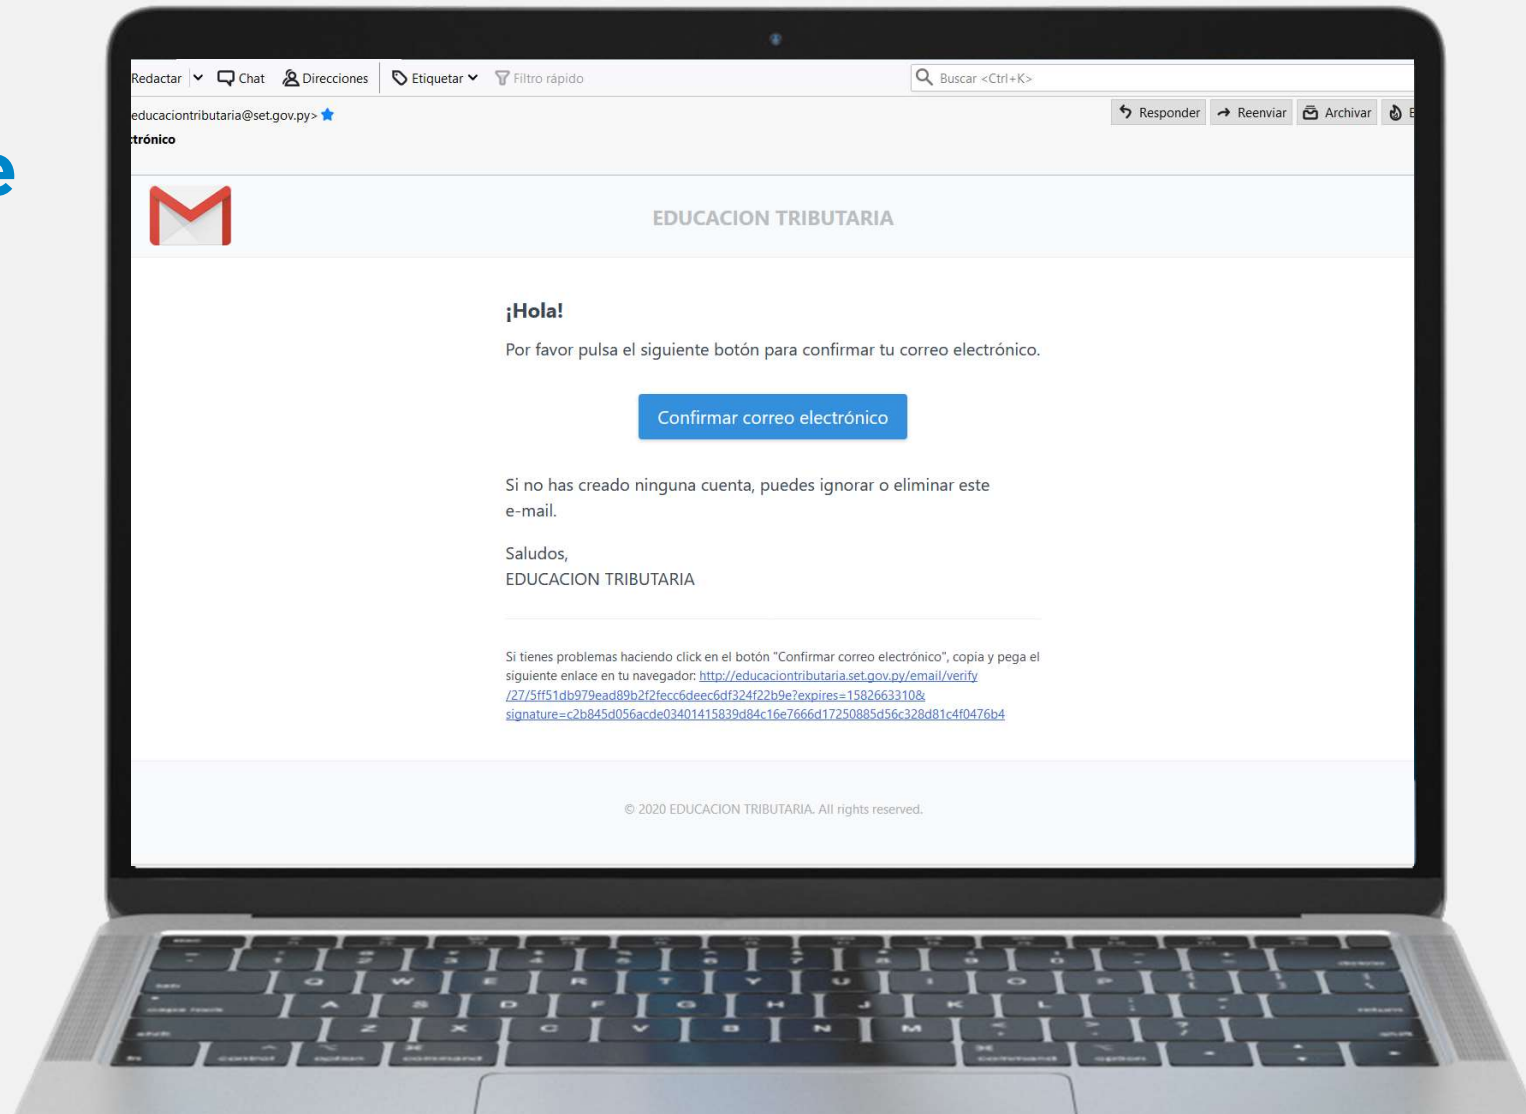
Redactar Chat Direcciones Etiquetar Filtro rápido Buscar <Ctrl+K>

educaciontributaria@set.gov.py>

Responder Reenviar Archivar

trónico

EDUCACION TRIBUTARIA

¡Hola!

Por favor pulsa el siguiente botón para confirmar tu correo electrónico.

Confirmar correo electrónico

Si no has creado ninguna cuenta, puedes ignorar o eliminar este e-mail.

Saludos,
EDUCACION TRIBUTARIA

Si tienes problemas haciendo click en el botón "Confirmar correo electrónico", copia y pega el siguiente enlace en tu navegador: http://educaciontributaria.set.gov.py/email/verify/27/5ff51db979ead89b2f2fecc6deec6df324f22b9e?expires=1582663310&signature=c2b845d056acde03401415839d84c16e7666d17250885d56c328d81c4f0476b4

© 2020 EDUCACION TRIBUTARIA. All rights reserved.